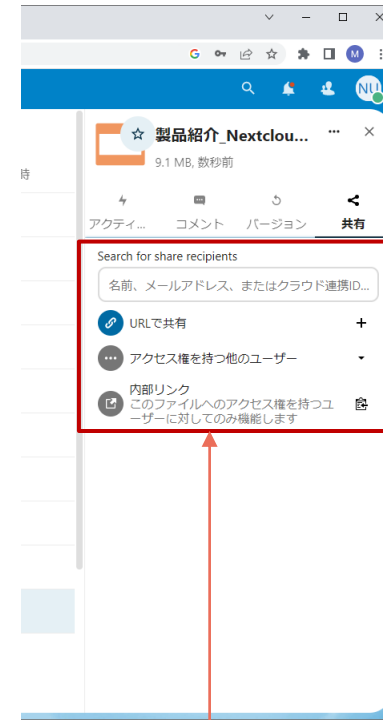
G
M
NU
時
製品紹介_Nextclou...
9.1 MB, 数秒前
アクティ...
コメント
バージョン
共有
Search for share recipients
名前、メールアドレス、またはクラウド連携ID...
URLで共有
+
アクセス権を持つ他のユーザー
内部リンク
このファイルへのアクセス権を持つユーザーに対してのみ機能します